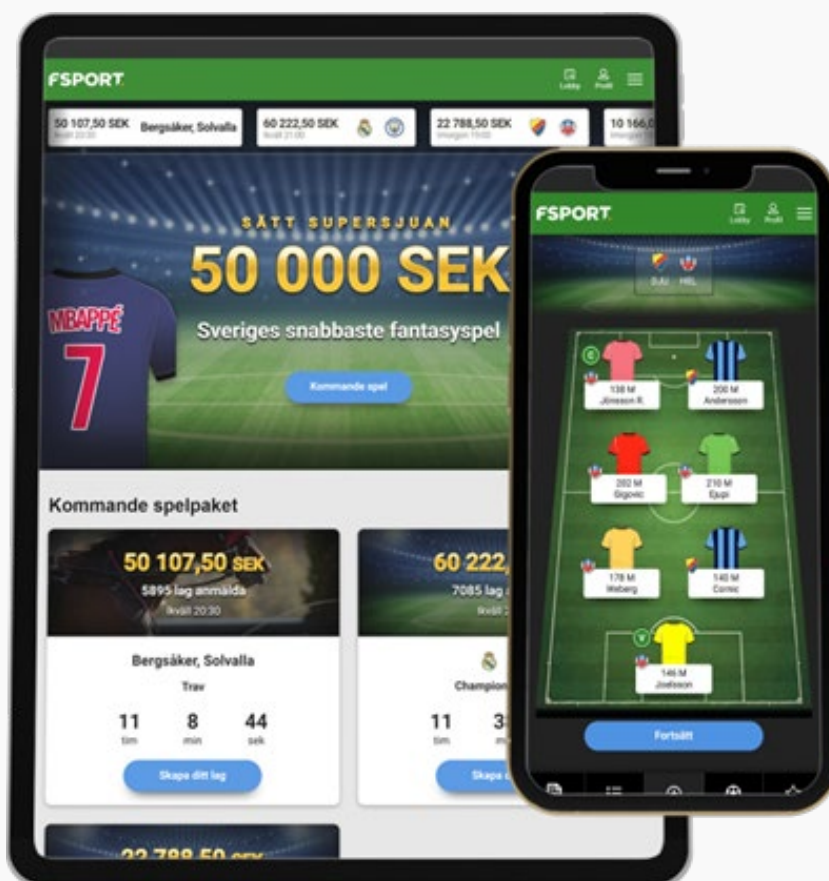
FSPORT

Lobby Profil

50 107,50 SEK Ikväll 20:30 Bergsåker, Solvalla

60 222,50 SEK Ikväll 21:00

22 788,50 SEK Imorgon 15:00

10 166,0

SÄTT SUPERSJUAN

50 000 SEK

MBAPPÉ 7

Sveriges snabbaste fantasyspel

Kommande spel

Kommande spelpaket

50 107,50 SEK
5895 lag anmälda
Ikväll 20:30

Bergsåker, Solvalla

Trav

11 tim 8 min 44 sek

Skapa ditt lag

60 222,
7085 lag a
Ikväll 2

Champion

11 tim 3 m

Skapa

22 788,50 SEK

FSPORT

Lobby Profil

DJU HIF

C

138 M Jönsson R.

200 M Andersson

202 M Gigovic

210 M Ejupi

178 M Weberg

140 M Cornic

V

146 M Joelsson

Fortsätt